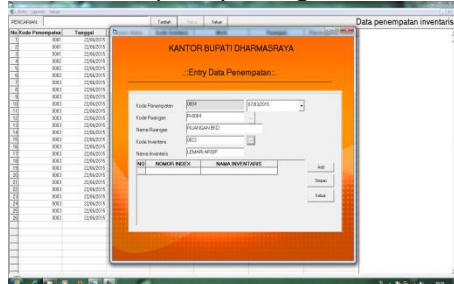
PENCARIAN

Tambah
Hapus
Keluar

Data penempatan inventaris

| No | Kode Penempatan | Tanggal |
|---|---|---|
| 0 | 0080 | 22/06/2015 |
| 1 | 0080 | 22/06/2015 |
| 2 | 0080 | 22/06/2015 |
| 3 | 0080 | 22/06/2015 |
| 4 | 0082 | 22/06/2015 |
| 5 | 0082 | 22/06/2015 |
| 6 | 0082 | 22/06/2015 |
| 7 | 0082 | 22/06/2015 |
| 8 | 0082 | 22/06/2015 |
| 9 | 0082 | 22/06/2015 |
| 10 | 0082 | 22/06/2015 |
| 11 | 0083 | 22/06/2015 |
| 12 | 0083 | 22/06/2015 |
| 13 | 0083 | 22/06/2015 |
| 14 | 0083 | 22/06/2015 |
| 15 | 0083 | 22/06/2015 |
| 16 | 0083 | 22/06/2015 |
| 17 | 0083 | 22/06/2015 |
| 18 | 0083 | 22/06/2015 |
| 19 | 0083 | 22/06/2015 |
| 20 | 0083 | 22/06/2015 |
| 21 | 0083 | 22/06/2015 |
| 22 | 0083 | 22/06/2015 |
| 23 | 0083 | 22/06/2015 |
| 24 | 0083 | 22/06/2015 |
| 25 | 0083 | 22/06/2015 |
| 26 | 0083 | 22/06/2015 |

KANTOR BUPATI DHARMASRAYA

.::Entry Data Penempatan::.

Kode Penempatan 0084 07/03/2015
Kode Ruangan R-0004
Nama Ruangan RUANGAN BKD
Kode Inventaris 0823
Nama Inventaris LEMARI ARSIP

| NO | NOMOR INDEX | NAMA INVENTARIS |
|---|---|---|

Add
Simpan
Keluar